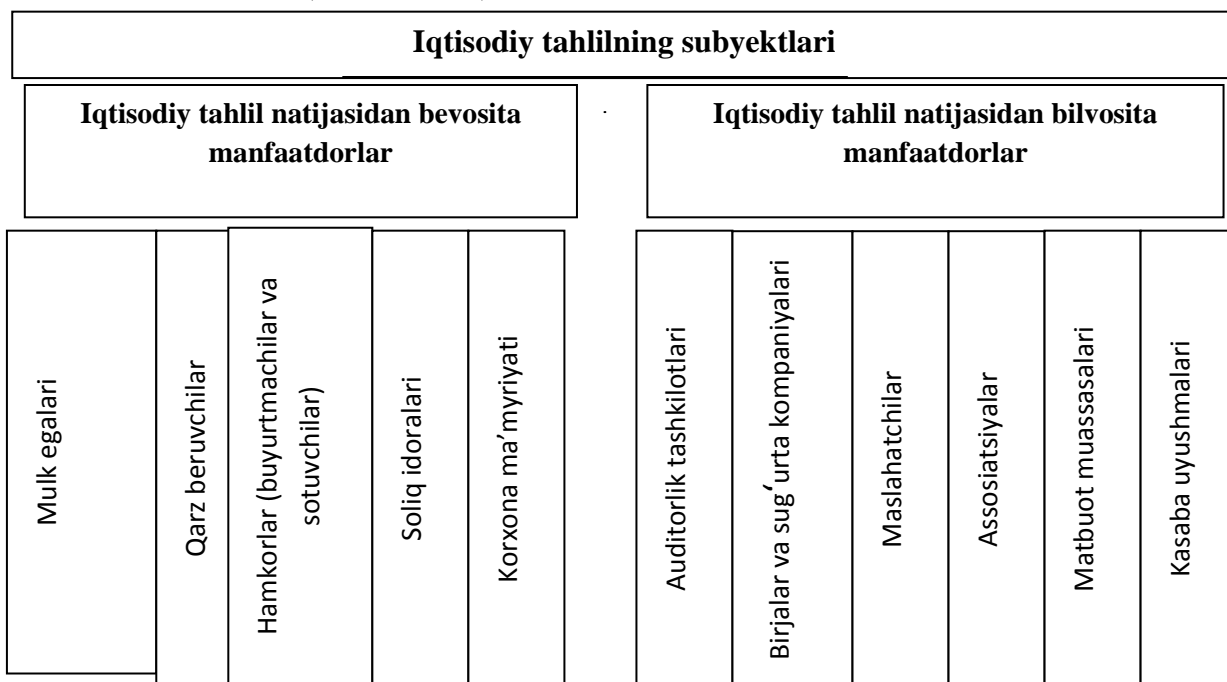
Iqtisodiy tahlilning subyektlari

Iqtisodiy tahlil natijasidan bevosita manfaatdorlar

Iqtisodiy tahlil natijasidan bilvosita manfaatdorlar

Mulk egalari

Qarz beruvchilar

Hamkorlar (buyurtmachilar va sotuvchilar)

Soliq idoralari

Korxona ma'myriyati

Auditorlik tashkilotlari

Birjalar va sugʻurta kompaniyalari

Maslahatchilar

Assosiatsiyalar

Matbuot muassasalari

Kasaba uyushmalari